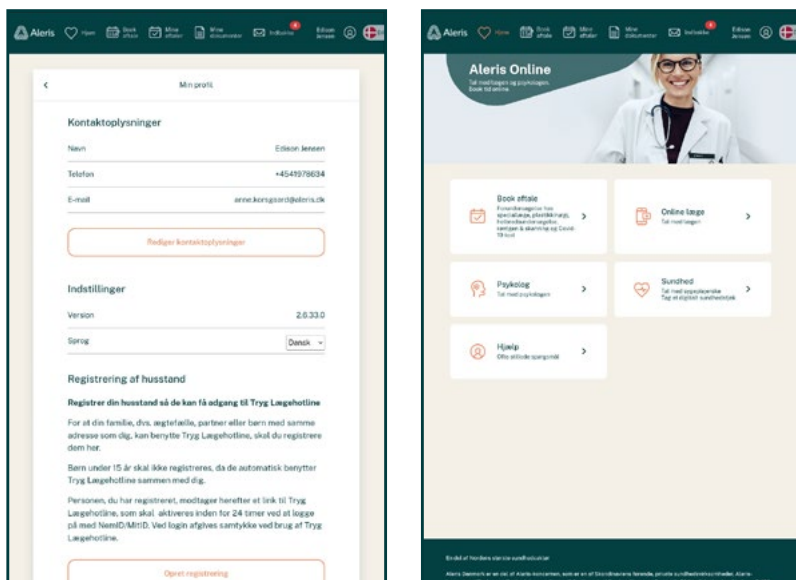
Aleris Hjem Book aftale Mine aftaler Mine dokumenter Indbakke 4 Edison Jensen

Min profil

Kontaktoplysninger

Navn Edison Jensen

Telefon +4541976634

E-mail anne.korsgaard@aleris.dk

Rediger kontaktoplysninger

Indstillinger

Version 2.0.33.0

Sprog Dansk

Registrering af husstand

Registrer din husstand så de kan få adgang til Tryg Lægehotline

For at din familie, dvs. ægtefælle, partner eller børn med samme adresse som dig, kan benytte Tryg Lægehotline, skal du registrere dem her.

Børn under 15 år skal ikke registreres, da de automatisk benytter Tryg Lægehotline sammen med dig.

Personen, du har registreret, modtager herefter et link til Tryg Lægehotline, som skal aktiveres inden for 24 timer ved at logge på med NemID/MitID. Ved login afgives samtykke ved brug af Tryg Lægehotline.

Opret registrering

Aleris Hjem Book aftale Mine aftaler Mine dokumenter Indbakke Edison Jensen

Aleris Online

Tal med lægen og psykologen. Book tid online.

Book aftale
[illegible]

Online læge
Tal med lægen

Psykolog
Tal med psykologen

Sundhed
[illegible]

Hjælp
Ofte stillede spørgsmål

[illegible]

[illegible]